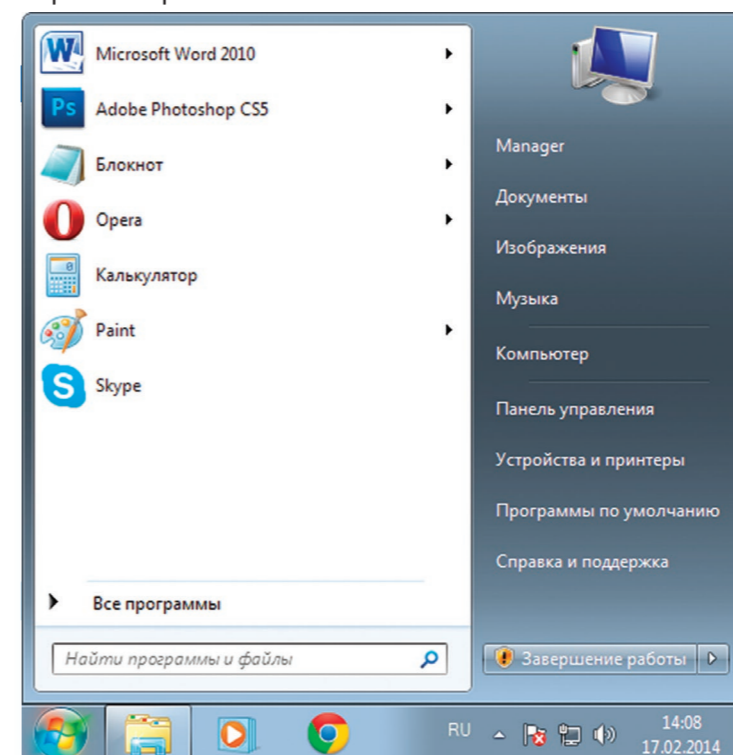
Microsoft Word 2010
Adobe Photoshop CS5
Блокнот
Opera
Калькулятор
Paint
Skype

Все программы

Найти программы и файлы

Manager
Документы
Изображения
Музыка
Компьютер
Панель управления
Устройства и принтеры
Программы по умолчанию
Справка и поддержка

Завершение работы

RU
14:08
17.02.2014